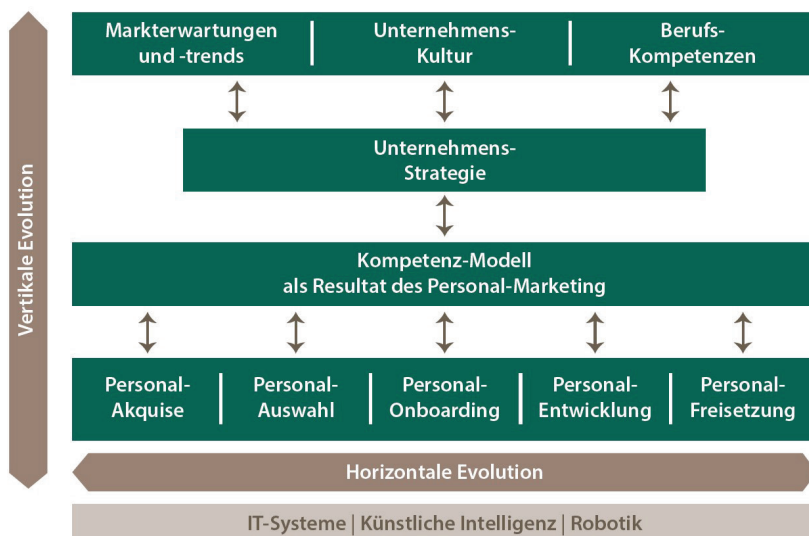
Vertikale Evolution

Markterwartungen und -trends

Unternehmens-Kultur

Berufs-Kompetenzen

Unternehmens-Strategie

Kompetenz-Modell als Resultat des Personal-Marketing

Personal-Akquise

Personal-Auswahl

Personal-Onboarding

Personal-Entwicklung

Personal-Freisetzung

Horizontale Evolution

IT-Systeme | Künstliche Intelligenz | Robotik